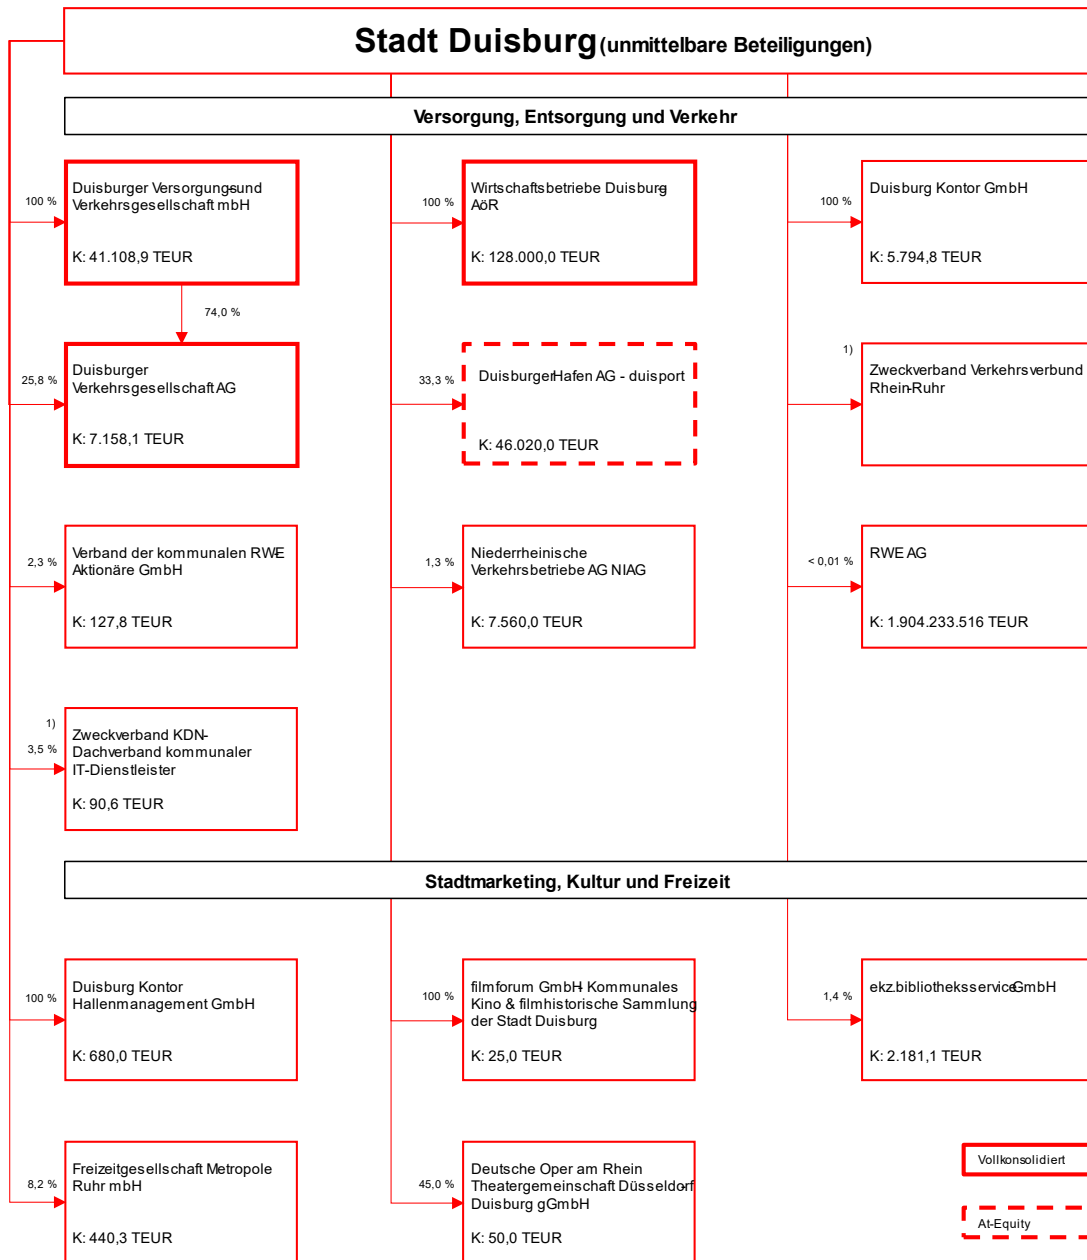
Stadt Duisburg (unmittelbare Beteiligungen)

Versorgung, Entsorgung und Verkehr

100 %
Duisburger Versorgungs- und Verkehrsgesellschaft mbH
K: 41.108,9 TEUR

74,0 %

25,8 %
Duisburger Verkehrsgesellschaft AG
K: 7.158,1 TEUR

2,3 %
Verband der kommunalen RWE Aktionäre GmbH
K: 127,8 TEUR

1)
3,5 %
Zweckverband KDN-Dachverband kommunaler IT-Dienstleister
K: 90,6 TEUR

100 %
Wirtschaftsbetriebe Duisburg AöR
K: 128.000,0 TEUR

33,3 %
Duisburger Hafen AG - duisport
K: 46.020,0 TEUR

1,3 %
Niederrheinische Verkehrsbetriebe AG NIAG
K: 7.560,0 TEUR

100 %
Duisburg Kontor GmbH
K: 5.794,8 TEUR

1)
Zweckverband Verkehrsverbund Rhein-Ruhr

< 0,01 %
RWE AG
K: 1.904.233.516 TEUR

Stadtmarketing, Kultur und Freizeit

100 %
Duisburg Kontor Hallenmanagement GmbH
K: 680,0 TEUR

8,2 %
Freizeitgesellschaft Metropole Ruhr mbH
K: 440,3 TEUR

100 %
filmforum GmbH - Kommunales Kino & filmhistorische Sammlung der Stadt Duisburg
K: 25,0 TEUR

45,0 %
Deutsche Oper am Rhein Theatergemeinschaft Düsseldorf Duisburg gGmbH
K: 50,0 TEUR

1,4 %
ekz.bibliotheksservice GmbH
K: 2.181,1 TEUR

Vollkonsolidiert

At-Equity